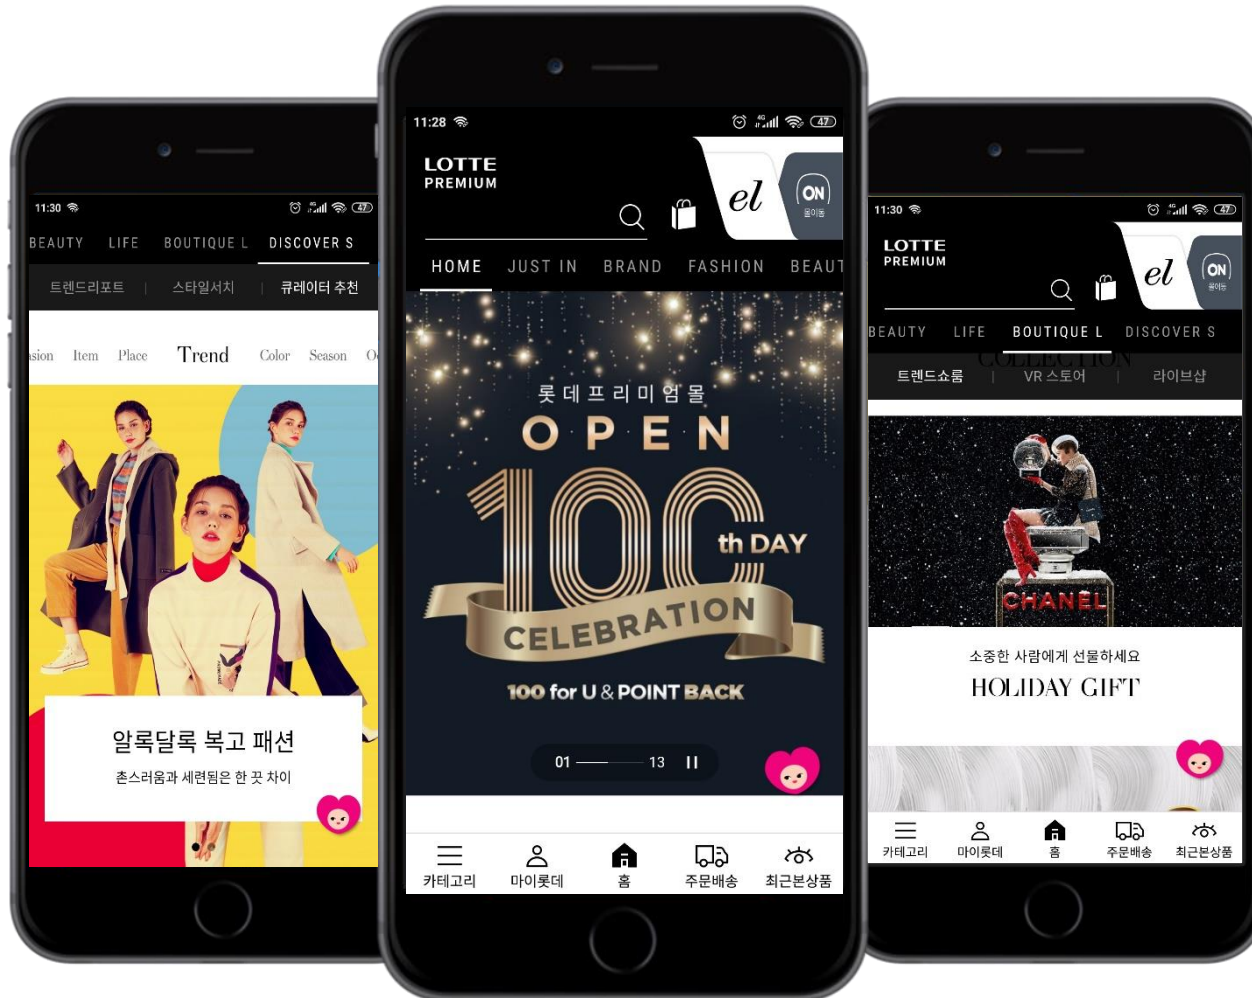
11:30

BEAUTY LIFE BOUTIQUE L DISCOVER S

트렌드리포트 | 스타일서치 | 큐레이터 추천

sion Item Place Trend Color Season O

알록달록 복고 패션

촌스러움과 세련됨은 한 끗 차이

11:28

LOTTE PREMIUM

el

ON

HOME JUST IN BRAND FASHION BEAUT

롯데프리미엄몰

OPEN

100th DAY

CELEBRATION

100 for U & POINT BACK

01 13

카테고리 마이롯데 홈 주문배송 최근본상품

11:30

LOTTE PREMIUM

el

ON

BEAUTY LIFE BOUTIQUE L DISCOVER S

트렌드쇼룸 | VR 스토어 | 라이브샵

CHANEL

소중한 사람에게 선물하세요

HOLIDAY GIFT

카테고리 마이롯데 홈 주문배송 최근본상품